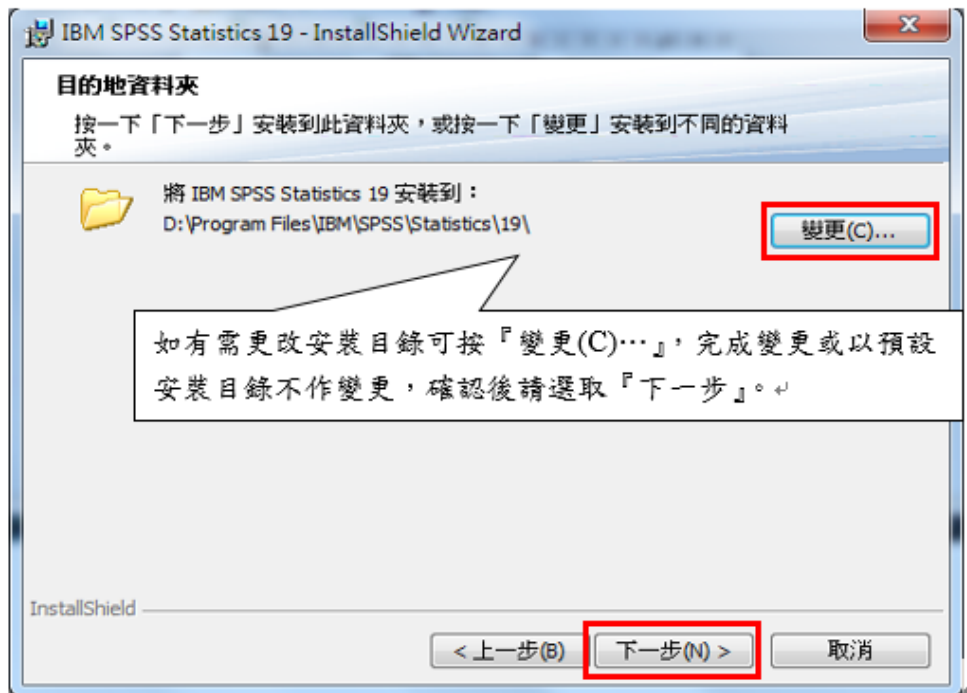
IBM SPSS Statistics 19 - InstallShield Wizard

目的地資料夾

按一下「下一步」安裝到此資料夾，或按一下「變更」安裝到不同的資料夾。

將 IBM SPSS Statistics 19 安裝到：
D:\Program Files\IBM\SPSS\Statistics\19\

變更(C)...

如有需更改安裝目錄可按『變更(C)…』，完成變更或以預設安裝目錄不作變更，確認後請選取『下一步』。

InstallShield

< 上一步(B)   下一步(N) >   取消